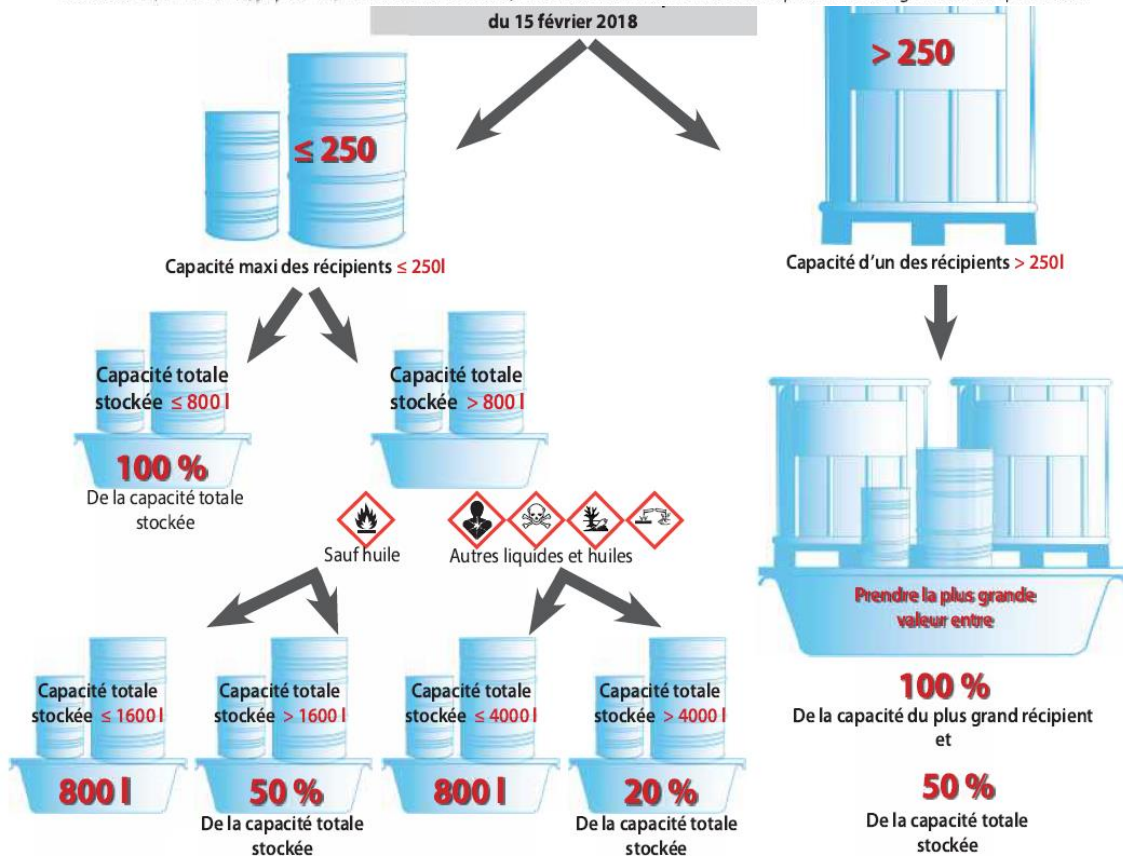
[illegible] du 15 février 2018

≤ 250

Capacité maxi des récipients ≤ 250l

> 250

Capacité d'un des récipients > 250l

Capacité totale stockée ≤ 800 l

100 %
De la capacité totale stockée

Capacité totale stockée > 800 l

Sauf huile

Autres liquides et huiles

Capacité totale stockée ≤ 1600 l

800 l

Capacité totale stockée > 1600 l

50 %
De la capacité totale stockée

Capacité totale stockée ≤ 4000 l

800 l

Capacité totale stockée > 4000 l

20 %
De la capacité totale stockée

Prendre la plus grande valeur entre

100 %
De la capacité du plus grand récipient
et

50 %
De la capacité totale stockée